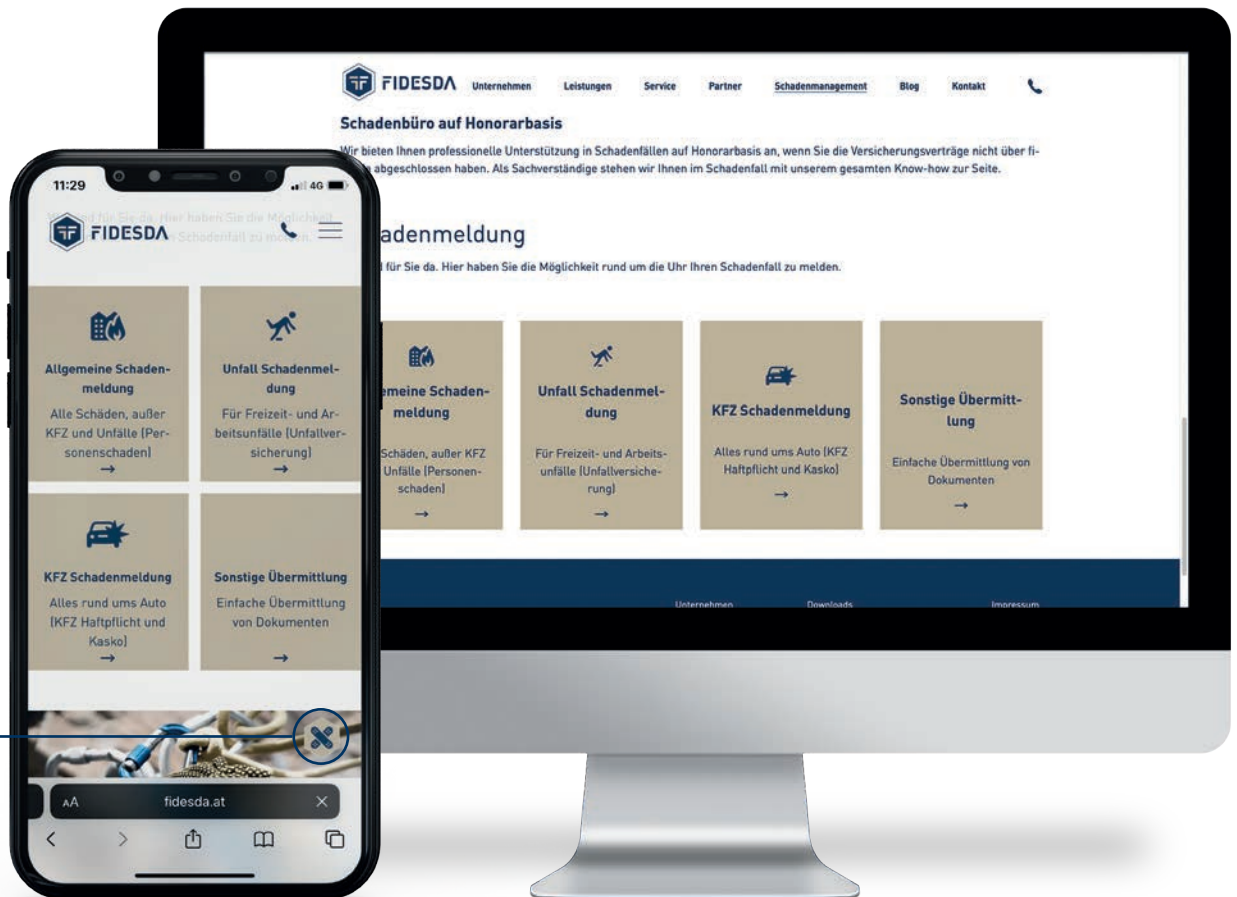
FIDESDA Unternehmen Leistungen Service Partner Schadenmanagement Blog Kontakt

Schadenbüro auf Honorarbasis

Wir bieten Ihnen professionelle Unterstützung in Schadenfällen auf Honorarbasis an, wenn Sie die Versicherungsverträge nicht über fi- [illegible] abgeschlossen haben. Als Sachverständige stehen wir Ihnen im Schadenfall mit unserem gesamten Know-how zur Seite.

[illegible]adenmeldung

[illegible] für Sie da. Hier haben Sie die Möglichkeit rund um die Uhr Ihren Schadenfall zu melden.

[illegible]emeine Schadenmeldung
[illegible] Schäden, außer KFZ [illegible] Unfälle (Personenschaden)
→

Unfall Schadenmeldung
Für Freizeit- und Arbeitsunfälle (Unfallversicherung)
→

KFZ Schadenmeldung
Alles rund ums Auto (KFZ Haftpflicht und Kasko)
→

Sonstige Übermittlung
Einfache Übermittlung von Dokumenten
→

Unternehmen Downloads Impressum

11:29 4G

FIDESDA

Allgemeine Schadenmeldung
Alle Schäden, außer KFZ und Unfälle (Personenschaden)
→

Unfall Schadenmeldung
Für Freizeit- und Arbeitsunfälle (Unfallversicherung)
→

KFZ Schadenmeldung
Alles rund ums Auto (KFZ Haftpflicht und Kasko)
→

Sonstige Übermittlung
Einfache Übermittlung von Dokumenten
→

AA fidesda.at ×